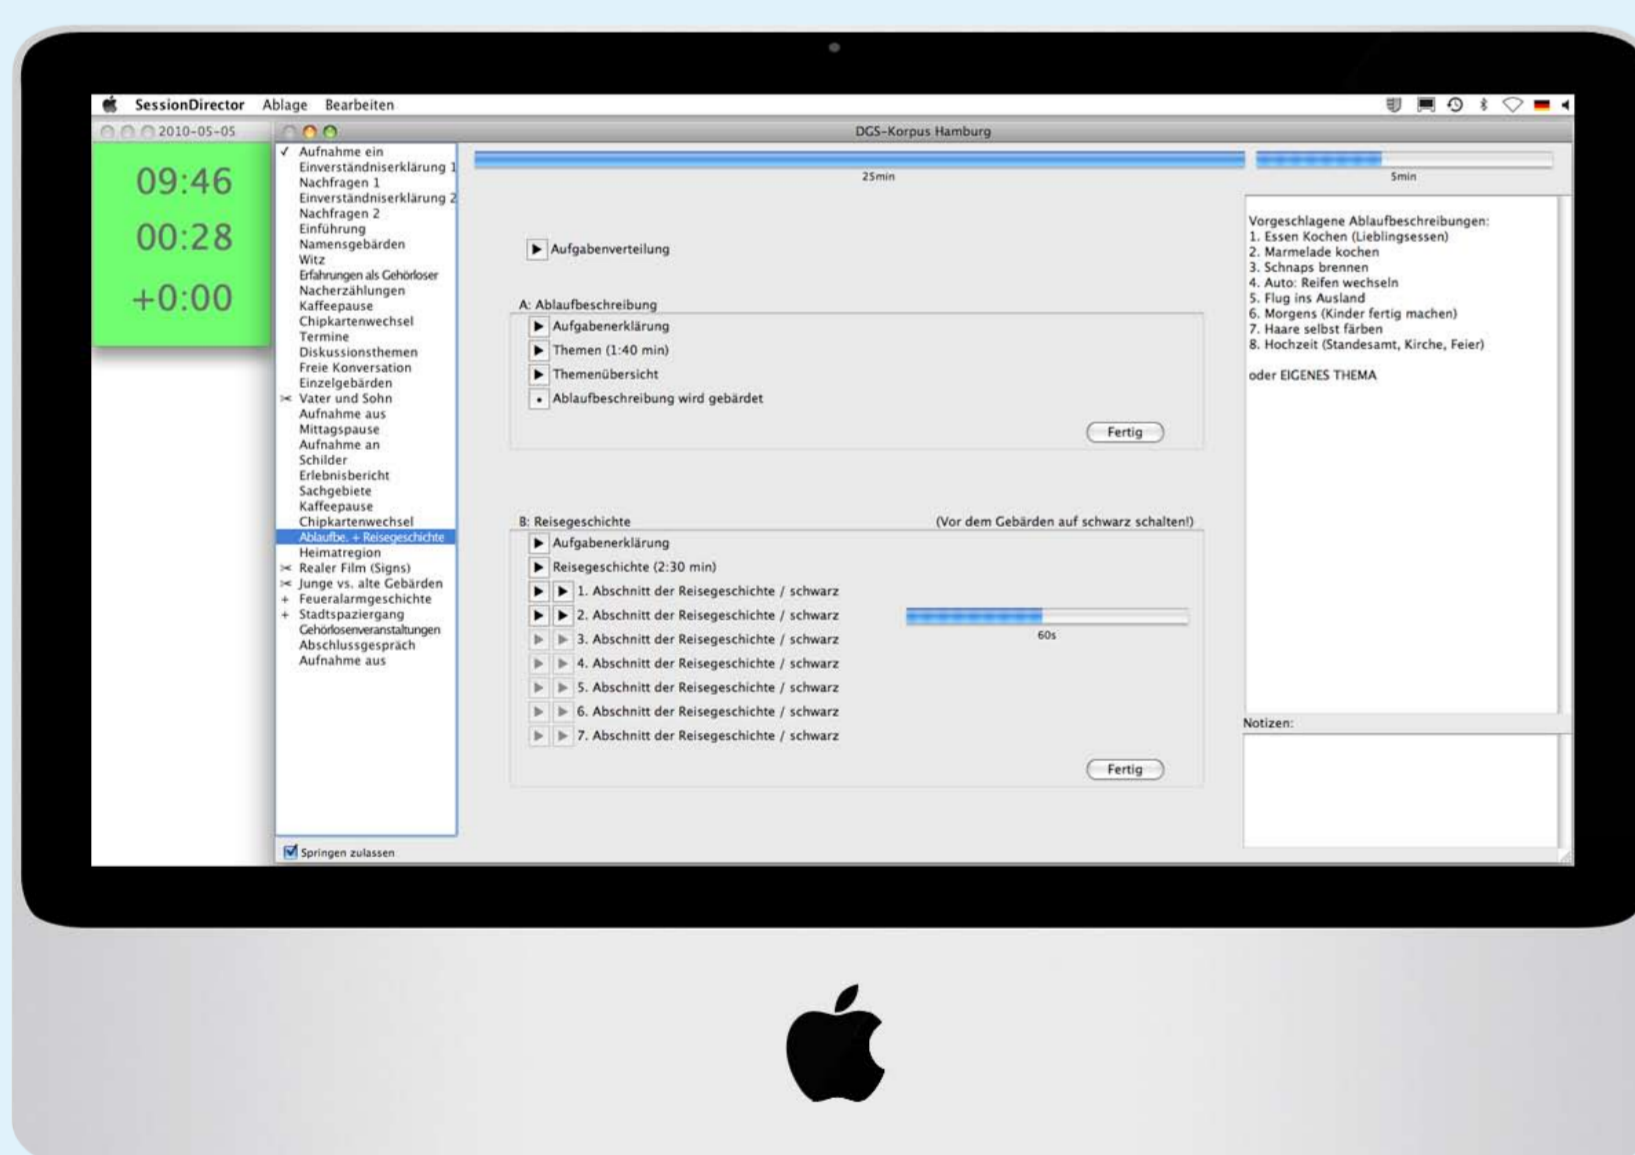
SessionDirector Ablage Bearbeiten

2010-05-05

09:46

00:28

+0:00

DGS-Korpus Hamburg

✓ Aufnahme ein
Einverständniserklärung 1
Nachfragen 1
Einverständniserklärung 2
Nachfragen 2
Einführung
Namensgebärden
Witz
Erfahrungen als Gehörloser
Nacherzählungen
Kaffeepause
Chipkartenwechsel
Termine
Diskussionsthemen
Freie Konversation
Einzelgebärden
Vater und Sohn
Aufnahme aus
Mittagspause
Aufnahme an
Schilder
Erlebnisbericht
Sachgebiete
Kaffeepause
Chipkartenwechsel
Ablaufbe. + Reisegeschichte
Heimatregion
Realer Film (Signs)
Junge vs. alte Gebärden
+ Feueralarmgeschichte
+ Stadtspaziergang
Gehörlosenveranstaltungen
Abschlussgespräch
Aufnahme aus

Springen zulassen

25min

5min

Aufgabenverteilung

A: Ablaufbeschreibung
Aufgabenerklärung
Themen (1:40 min)
Themenübersicht
Ablaufbeschreibung wird gebärdet
Fertig

B: Reisegeschichte (Vor dem Gebärden auf schwarz schalten!)
Aufgabenerklärung
Reisegeschichte (2:30 min)
1. Abschnitt der Reisegeschichte / schwarz
2. Abschnitt der Reisegeschichte / schwarz
60s
3. Abschnitt der Reisegeschichte / schwarz
4. Abschnitt der Reisegeschichte / schwarz
5. Abschnitt der Reisegeschichte / schwarz
6. Abschnitt der Reisegeschichte / schwarz
7. Abschnitt der Reisegeschichte / schwarz
Fertig

Vorgeschlagene Ablaufbeschreibungen:
1. Essen Kochen (Lieblingsessen)
2. Marmelade kochen
3. Schnaps brennen
4. Auto: Reifen wechseln
5. Flug ins Ausland
6. Morgens (Kinder fertig machen)
7. Haare selbst färben
8. Hochzeit (Standesamt, Kirche, Feier)

oder EIGENES THEMA

Notizen: